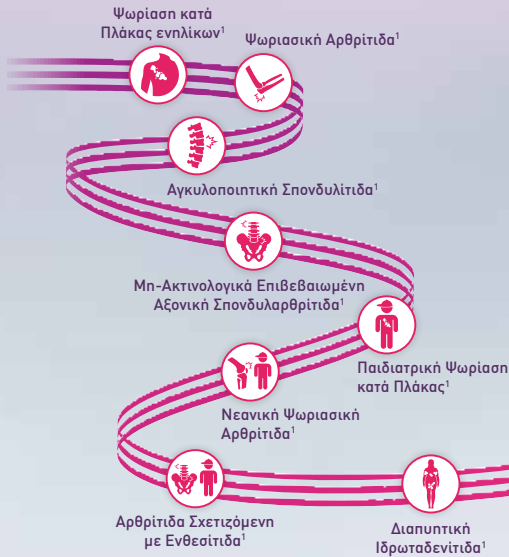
Ψωρίαση κατά Πλάκας ενηλίκων$^1$

Ψωριασική Αρθρίτιδα$^1$

Αγκυλοποιητική Σπονδυλίτιδα$^1$

Μη-Ακτινολογικά Επιβεβαιωμένη Αξονική Σπονδυλαρθρίτιδα$^1$

Παιδιατρική Ψωρίαση κατά Πλάκας$^1$

Νεανική Ψωριασική Αρθρίτιδα$^1$

Αρθρίτιδα Σχετιζόμενη με Ενθεσίτιδα$^1$

Διαπυητική Ιδρωταδενίτιδα$^1$